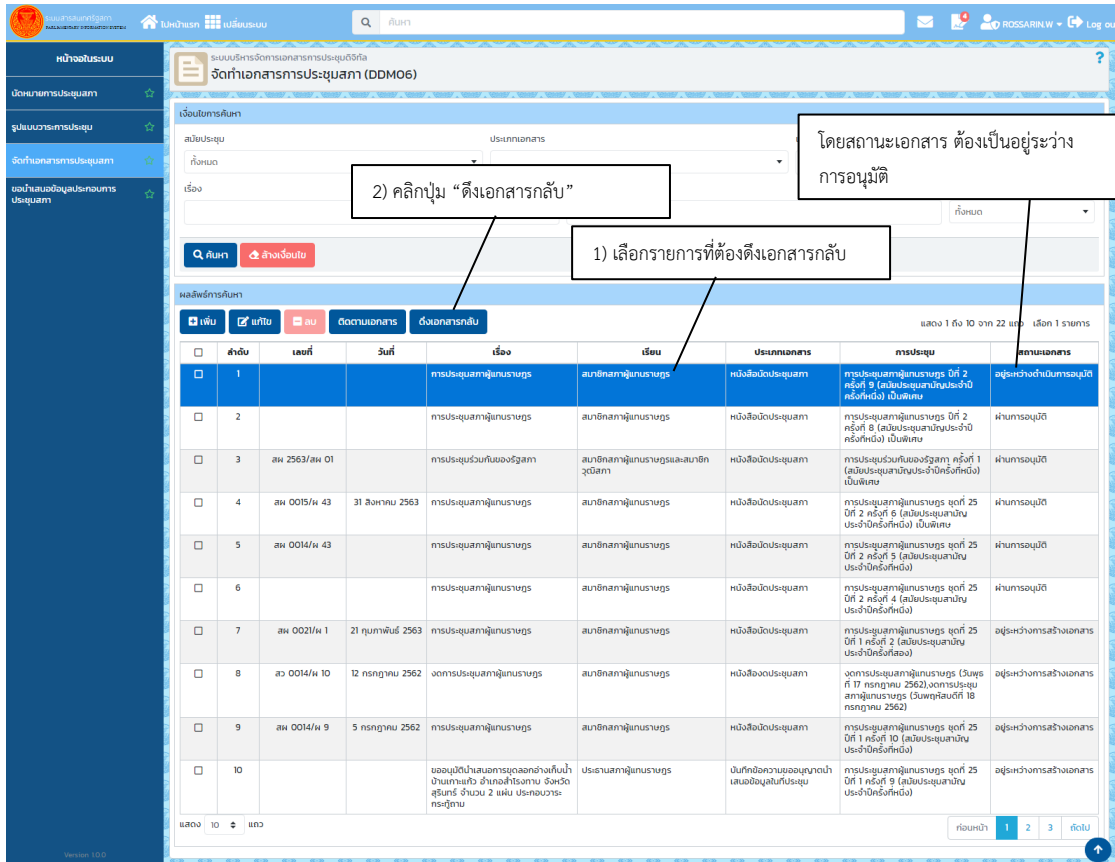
ระบบสารสนเทศรัฐสภา PARLIAMENTARY INFORMATION SYSTEM
ไปหน้าแรก เปลี่ยนระบบ
ค้นหา
4
ROSSARIN.W
Log out

หน้าจอในระบบ
นัดหมายการประชุมสภา
รูปแบบวาระการประชุม
จัดทำเอกสารการประชุมสภา
ขอนำเสนอข้อมูลประกอบการประชุมสภา
Version 1.0.0

ระบบบริหารจัดการเอกสารการประชุมดิจิทัล
จัดทำเอกสารการประชุมสภา (DDM06)
?

เงื่อนไขการค้นหา
สมัยประชุม
ทั้งหมด
ประเภทเอกสาร
เรื่อง
ทั้งหมด
ค้นหา
ล้างเงื่อนไข

โดยสถานะเอกสาร ต้องเป็นอยู่ระว่างการอนุมัติ

2) คลิกปุ่ม "ดึงเอกสารกลับ"

1) เลือกรายการที่ต้องดึงเอกสารกลับ

ผลลัพธ์การค้นหา
เพิ่ม
แก้ไข
ลบ
ติดตามเอกสาร
ดึงเอกสารกลับ
แสดง 1 ถึง 10 จาก 22 แถว เลือก 1 รายการ

| | ลำดับ | เลขที่ | วันที่ | เรื่อง | เรียน | ประเภทเอกสาร | การประชุม | สถานะเอกสาร |
|---|---|---|---|---|---|---|---|---|
| ☐ | 1 | | | การประชุมสภาผู้แทนราษฎร | สมาชิกสภาผู้แทนราษฎร | หนังสือนัดประชุมสภา | การประชุมสภาผู้แทนราษฎร ปีที่ 2 ครั้งที่ 9 (สมัยประชุมสามัญประจำปีครั้งที่หนึ่ง) เป็นพิเศษ | อยู่ระหว่างดำเนินการอนุมัติ |
| ☐ | 2 | | | การประชุมสภาผู้แทนราษฎร | สมาชิกสภาผู้แทนราษฎร | หนังสือนัดประชุมสภา | การประชุมสภาผู้แทนราษฎร ปีที่ 2 ครั้งที่ 8 (สมัยประชุมสามัญประจำปีครั้งที่หนึ่ง) เป็นพิเศษ | ผ่านการอนุมัติ |
| ☐ | 3 | สผ 2563/สผ 01 | | การประชุมร่วมกันของรัฐสภา | สมาชิกสภาผู้แทนราษฎรและสมาชิกวุฒิสภา | หนังสือนัดประชุมสภา | การประชุมร่วมกันของรัฐสภา ครั้งที่ 1 (สมัยประชุมสามัญประจำปีครั้งที่หนึ่ง) เป็นพิเศษ | ผ่านการอนุมัติ |
| ☐ | 4 | สผ 0015/ผ 43 | 31 สิงหาคม 2563 | การประชุมสภาผู้แทนราษฎร | สมาชิกสภาผู้แทนราษฎร | หนังสือนัดประชุมสภา | การประชุมสภาผู้แทนราษฎร ชุดที่ 25 ปีที่ 2 ครั้งที่ 6 (สมัยประชุมสามัญประจำปีครั้งที่หนึ่ง) เป็นพิเศษ | ผ่านการอนุมัติ |
| ☐ | 5 | สผ 0014/ผ 43 | | การประชุมสภาผู้แทนราษฎร | สมาชิกสภาผู้แทนราษฎร | หนังสือนัดประชุมสภา | การประชุมสภาผู้แทนราษฎร ชุดที่ 25 ปีที่ 2 ครั้งที่ 5 (สมัยประชุมสามัญประจำปีครั้งที่หนึ่ง) | ผ่านการอนุมัติ |
| ☐ | 6 | | | การประชุมสภาผู้แทนราษฎร | สมาชิกสภาผู้แทนราษฎร | หนังสือนัดประชุมสภา | การประชุมสภาผู้แทนราษฎร ชุดที่ 25 ปีที่ 2 ครั้งที่ 4 (สมัยประชุมสามัญประจำปีครั้งที่หนึ่ง) | ผ่านการอนุมัติ |
| ☐ | 7 | สผ 0021/ผ 1 | 21 กุมภาพันธ์ 2563 | การประชุมสภาผู้แทนราษฎร | สมาชิกสภาผู้แทนราษฎร | หนังสือนัดประชุมสภา | การประชุมสภาผู้แทนราษฎร ชุดที่ 25 ปีที่ 1 ครั้งที่ 2 (สมัยประชุมสามัญประจำปีครั้งที่สอง) | อยู่ระหว่างการสร้างเอกสาร |
| ☐ | 8 | สว 0014/ผ 10 | 12 กรกฎาคม 2562 | งดการประชุมสภาผู้แทนราษฎร | สมาชิกสภาผู้แทนราษฎร | หนังสืองดประชุมสภา | งดการประชุมสภาผู้แทนราษฎร (วันพุธที่ 17 กรกฎาคม 2562),งดการประชุมสภาผู้แทนราษฎร (วันพฤหัสบดีที่ 18 กรกฎาคม 2562) | อยู่ระหว่างการสร้างเอกสาร |
| ☐ | 9 | สผ 0014/ผ 9 | 5 กรกฎาคม 2562 | การประชุมสภาผู้แทนราษฎร | สมาชิกสภาผู้แทนราษฎร | หนังสือนัดประชุมสภา | การประชุมสภาผู้แทนราษฎร ชุดที่ 25 ปีที่ 1 ครั้งที่ 10 (สมัยประชุมสามัญประจำปีครั้งที่หนึ่ง) | อยู่ระหว่างการสร้างเอกสาร |
| ☐ | 10 | | | ขออนุมัตินำเสนอการขุดลอกอ่างเก็บน้ำบ้านเกาะแก้ว อำเภอสำโรงทาบ จังหวัดสุรินทร์ จำนวน 2 แผ่น ประกอบวาระกระทู้ถาม | ประธานสภาผู้แทนราษฎร | บันทึกข้อความขออนุญาตนำเสนอข้อมูลในที่ประชุม | การประชุมสภาผู้แทนราษฎร ชุดที่ 25 ปีที่ 1 ครั้งที่ 9 (สมัยประชุมสามัญประจำปีครั้งที่หนึ่ง) | อยู่ระหว่างการสร้างเอกสาร |

แสดง 10 แถว
ก่อนหน้า 1 2 3 ถัดไป